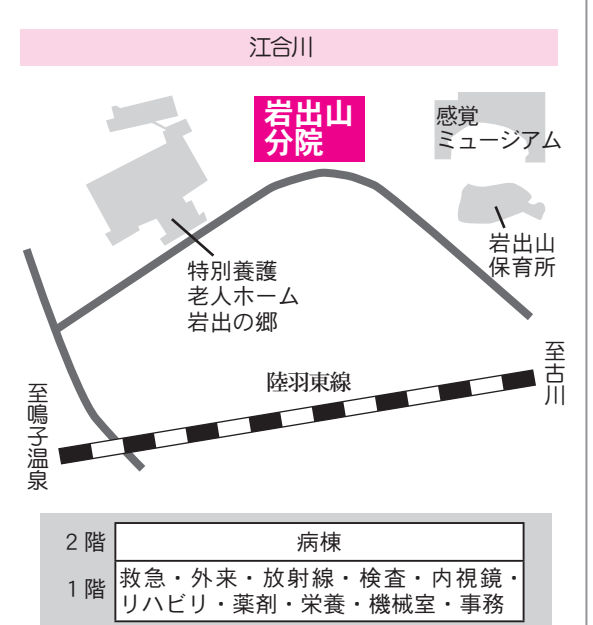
江合川

岩出山分院

感覚ミュージアム

岩出山保育所

特別養護老人ホーム岩出の郷

陸羽東線

至古川

至鳴子温泉

| 2階 | 病棟 |
|---|---|
| 1階 | 救急・外来・放射線・検査・内視鏡・リハビリ・薬剤・栄養・機械室・事務 |